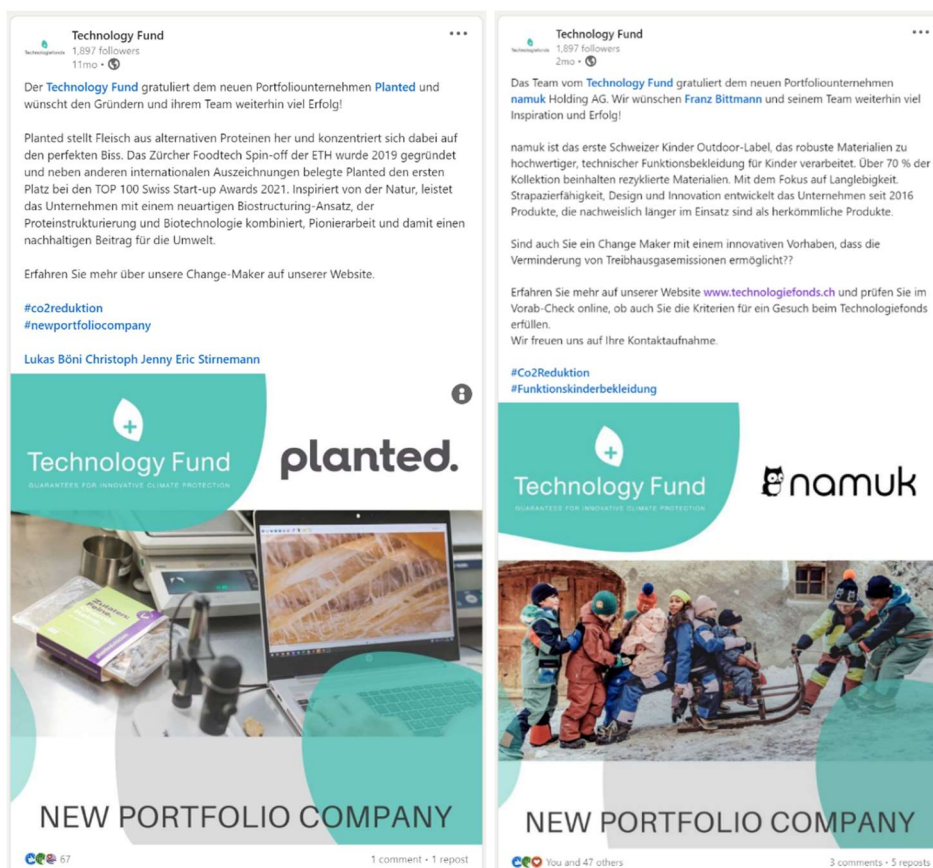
Technologiefonds
Technology Fund
1,897 followers
11mo •

Der Technology Fund gratuliert dem neuen Portfoliounternehmen Planted und wünscht den Gründern und ihrem Team weiterhin viel Erfolg!

Planted stellt Fleisch aus alternativen Proteinen her und konzentriert sich dabei auf den perfekten Biss. Das Zürcher Foodtech Spin-off der ETH wurde 2019 gegründet und neben anderen internationalen Auszeichnungen belegte Planted den ersten Platz bei den TOP 100 Swiss Start-up Awards 2021. Inspiriert von der Natur, leistet das Unternehmen mit einem neuartigen Biostructuring-Ansatz, der Proteinstrukturierung und Biotechnologie kombiniert, Pionierarbeit und damit einen nachhaltigen Beitrag für die Umwelt.

Erfahren Sie mehr über unsere Change-Maker auf unserer Website.

#co2reduktion
#newportfoliocompany

Lukas Böni Christoph Jenny Eric Stirnemann

Technology Fund
GUARANTEES FOR INNOVATIVE CLIMATE PROTECTION
planted.

NEW PORTFOLIO COMPANY

67
1 comment • 1 repost

Technologiefonds
Technology Fund
1,897 followers
2mo •

Das Team vom Technology Fund gratuliert dem neuen Portfoliounternehmen namuk Holding AG. Wir wünschen Franz Bittmann und seinem Team weiterhin viel Inspiration und Erfolg!

namuk ist das erste Schweizer Kinder Outdoor-Label, das robuste Materialien zu hochwertiger, technischer Funktionsbekleidung für Kinder verarbeitet. Über 70 % der Kollektion beinhalten rezyklierte Materialien. Mit dem Fokus auf Langlebigkeit, Strapazierfähigkeit, Design und Innovation entwickelt das Unternehmen seit 2016 Produkte, die nachweislich länger im Einsatz sind als herkömmliche Produkte.

Sind auch Sie ein Change Maker mit einem innovativen Vorhaben, dass die Verminderung von Treibhausgasemissionen ermöglicht??

Erfahren Sie mehr auf unserer Website www.technologiefonds.ch und prüfen Sie im Vorab-Check online, ob auch Sie die Kriterien für ein Gesuch beim Technologiefonds erfüllen.
Wir freuen uns auf Ihre Kontaktaufnahme.

#Co2Reduktion
#Funktionskinderbekleidung

Technology Fund
GUARANTEES FOR INNOVATIVE CLIMATE PROTECTION
namuk

NEW PORTFOLIO COMPANY

You and 47 others
3 comments • 5 reposts